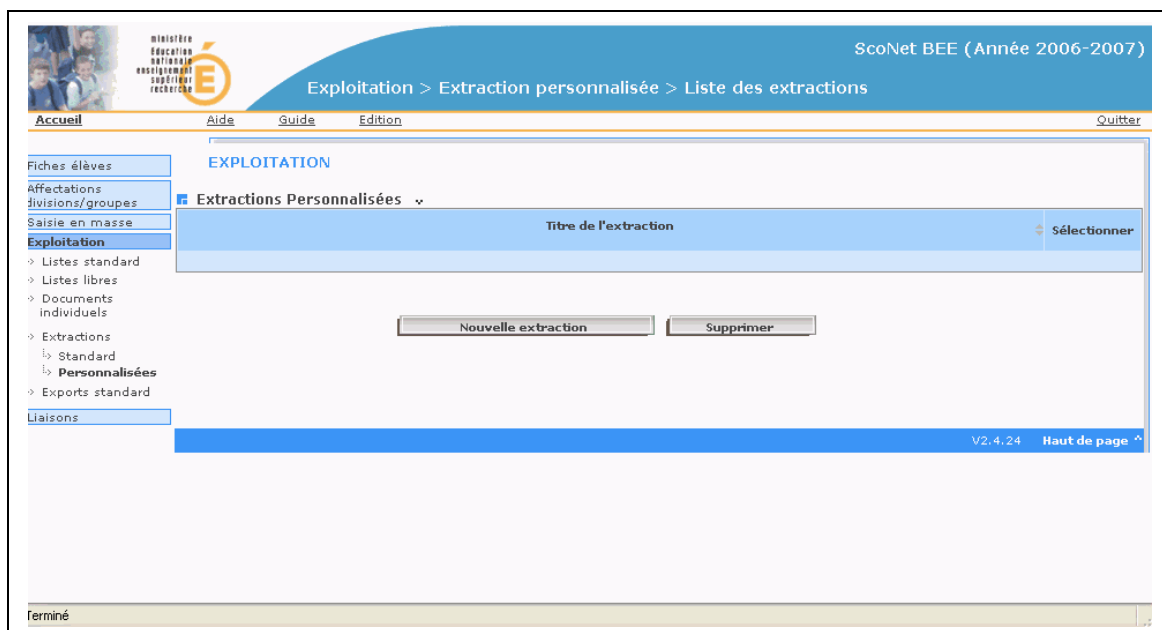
ministère
éducation
nationale
enseignement
supérieur
recherche

ScoNet BEE (Année 2006-2007)

Exploitation > Extraction personnalisée > Liste des extractions

Accueil
Aide
Guide
Edition
Quitter

Fiches élèves
Affectations divisions/groupes
Saisie en masse
Exploitation
Listes standard
Listes libres
Documents individuels
Extractions
Standard
Personnalisées
Exports standard
Liaisons

EXPLOITATION

Extractions Personnalisées

| Titre de l'extraction | Sélectionner |
|---|---|
| | |

Nouvelle extraction
Supprimer

V2.4.24
Haut de page ^

Terminé